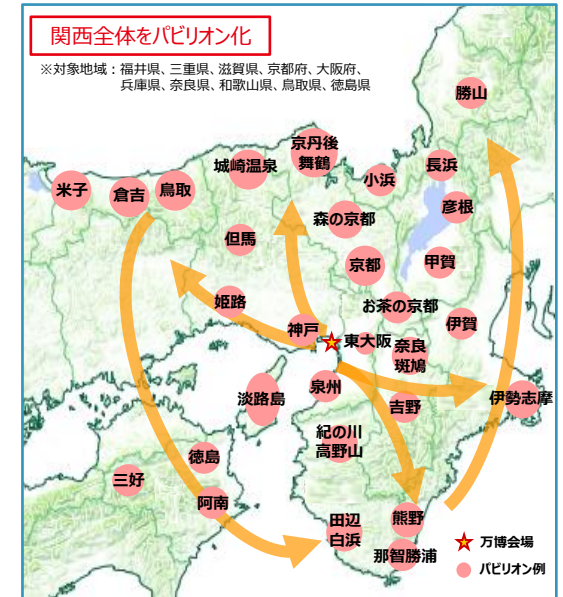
関西全体をパビリオン化

※対象地域：福井県、三重県、滋賀県、京都府、大阪府、兵庫県、奈良県、和歌山県、鳥取県、徳島県

勝山
京丹後
舞鶴
城崎温泉
長浜
小浜
米子
倉吉
鳥取
彦根
森の京都
但馬
京都
甲賀
お茶の京都
姫路
伊賀
神戸
東大阪
奈良
斑鳩
泉州
伊勢志摩
淡路島
吉野
紀の川
高野山
徳島
三好
阿南
田辺
白浜
熊野
那智勝浦
万博会場
パビリオン例